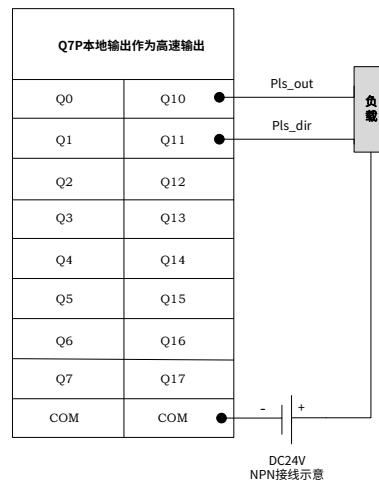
Q7P本地输出作为高速输出

| Q0 | Q10 |
|---|---|
| Q1 | Q11 |
| Q2 | Q12 |
| Q3 | Q13 |
| Q4 | Q14 |
| Q5 | Q15 |
| Q6 | Q16 |
| Q7 | Q17 |
| COM | COM |

Pls_out

Pls_dir

负载

-

+

DC24V
NPN接线示意